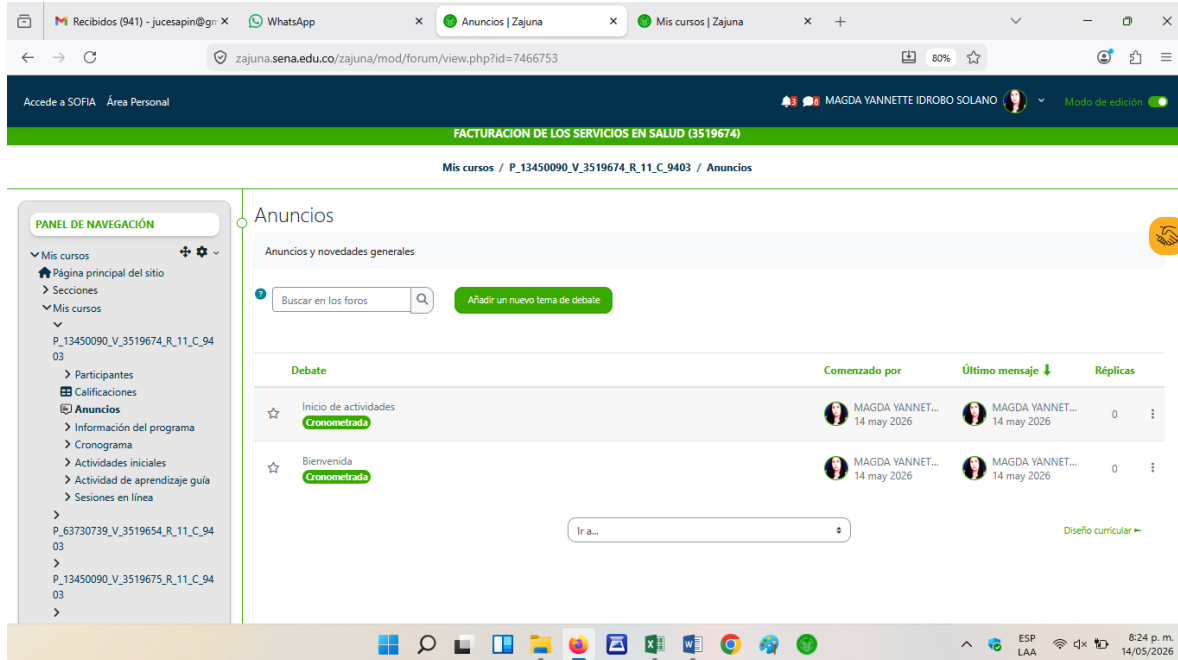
Recibidos (941) - jucesapin@gm ×
WhatsApp ×
Anuncios | Zajuna ×
Mis cursos | Zajuna ×
+

zajuna.sena.edu.co/zajuna/mod/forum/view.php?id=7466753
80%

Accede a SOFIA Área Personal
3 6 MAGDA YANNETTE IDROBO SOLANO
Modo de edición

FACTURACION DE LOS SERVICIOS EN SALUD (3519674)

Mis cursos / P_13450090_V_3519674_R_11_C_9403 / Anuncios

PANEL DE NAVEGACIÓN

Mis cursos
Página principal del sitio
Secciones
Mis cursos
P_13450090_V_3519674_R_11_C_9403
Participantes
Calificaciones
Anuncios
Información del programa
Cronograma
Actividades iniciales
Actividad de aprendizaje guía
Sesiones en línea
P_63730739_V_3519654_R_11_C_9403
P_13450090_V_3519675_R_11_C_9403

Anuncios

Anuncios y novedades generales

Buscar en los foros
Añadir un nuevo tema de debate

| | Debate | Comenzado por | Último mensaje | Réplicas |
|---|---|---|---|---|
| ☆ | Inicio de actividades Cronometrada | MAGDA YANNET... 14 may 2026 | MAGDA YANNET... 14 may 2026 | 0 |
| ☆ | Bienvenida Cronometrada | MAGDA YANNET... 14 may 2026 | MAGDA YANNET... 14 may 2026 | 0 |

Ir a...
Diseño curricular ►

ESP LAA
8:24 p. m.
14/05/2026